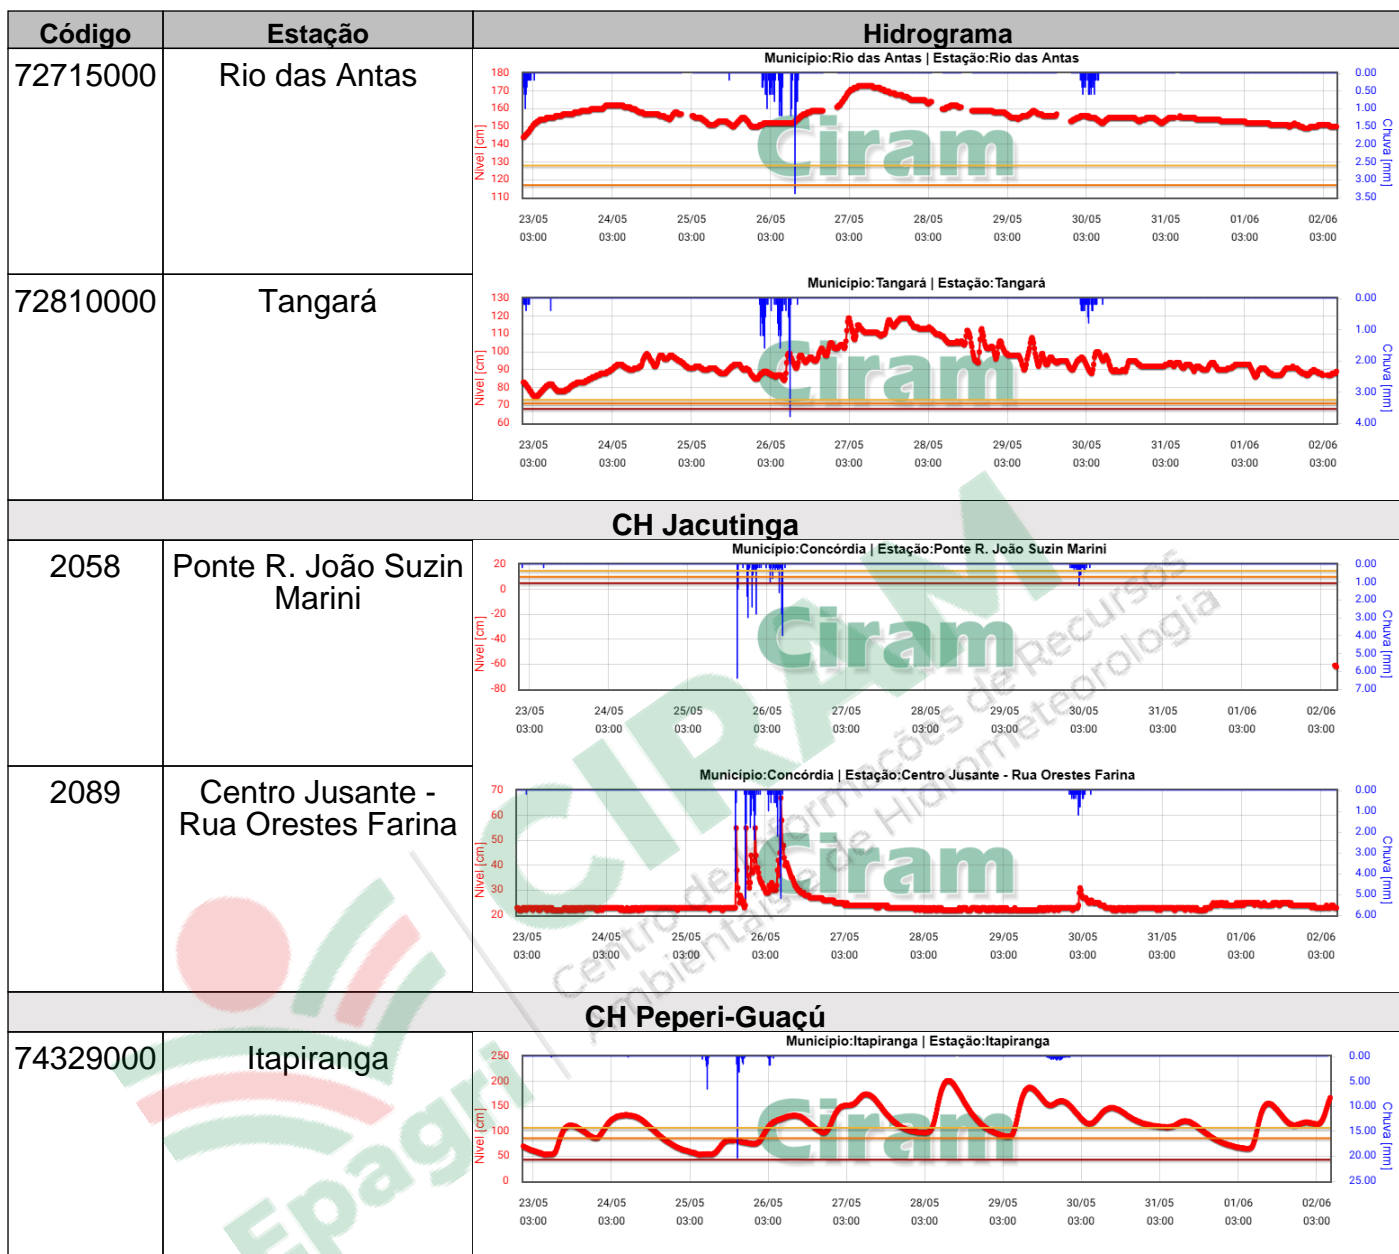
| Código | Estação | Hidrograma |
|---|---|---|
| 72715000 | Rio das Antas | Município:Rio das Antas \| Estação:Rio das Antas |
| 72810000 | Tangará | Município:Tangará \| Estação:Tangará |

CH Jacutinga

| | | |
|---|---|---|
| 2058 | Ponte R. João Suzin Marini | Município:Concórdia \| Estação:Ponte R. João Suzin Marini |
| 2089 | Centro Jusante - Rua Orestes Farina | Município:Concórdia \| Estação:Centro Jusante - Rua Orestes Farina |

CH Peperi-Guaçú

| | | |
|---|---|---|
| 74329000 | Itapiranga | Município:Itapiranga \| Estação:Itapiranga |

Município:Rio das Antas | Estação:Rio das Antas
Nível [cm]: 180 170 160 150 140 130 120 110
Chuva [mm]: 0.00 0.50 1.00 1.50 2.00 2.50 3.00 3.50
23/05 03:00 24/05 03:00 25/05 03:00 26/05 03:00 27/05 03:00 28/05 03:00 29/05 03:00 30/05 03:00 31/05 03:00 01/06 03:00 02/06 03:00
Ciram

Município:Tangará | Estação:Tangará
Nível [cm]: 130 120 110 100 90 80 70 60
Chuva [mm]: 0.00 1.00 2.00 3.00 4.00
23/05 03:00 24/05 03:00 25/05 03:00 26/05 03:00 27/05 03:00 28/05 03:00 29/05 03:00 30/05 03:00 31/05 03:00 01/06 03:00 02/06 03:00
Ciram

Município:Concórdia | Estação:Ponte R. João Suzin Marini
Nível [cm]: 20 0 -20 -40 -60 -80
Chuva [mm]: 0.00 1.00 2.00 3.00 4.00 5.00 6.00 7.00
23/05 03:00 24/05 03:00 25/05 03:00 26/05 03:00 27/05 03:00 28/05 03:00 29/05 03:00 30/05 03:00 31/05 03:00 01/06 03:00 02/06 03:00
Ciram

Município:Concórdia | Estação:Centro Jusante - Rua Orestes Farina
Nível [cm]: 70 60 50 40 30 20
Chuva [mm]: 0.00 1.00 2.00 3.00 4.00 5.00 6.00
23/05 03:00 24/05 03:00 25/05 03:00 26/05 03:00 27/05 03:00 28/05 03:00 29/05 03:00 30/05 03:00 31/05 03:00 01/06 03:00 02/06 03:00
Ciram

Município:Itapiranga | Estação:Itapiranga
Nível [cm]: 250 200 150 100 50 0
Chuva [mm]: 0.00 5.00 10.00 15.00 20.00 25.00
23/05 03:00 24/05 03:00 25/05 03:00 26/05 03:00 27/05 03:00 28/05 03:00 29/05 03:00 30/05 03:00 31/05 03:00 01/06 03:00 02/06 03:00
Ciram

CIRAM Centro de Informações de Recursos Ambientais e de Hidrometeorologia
Epagri